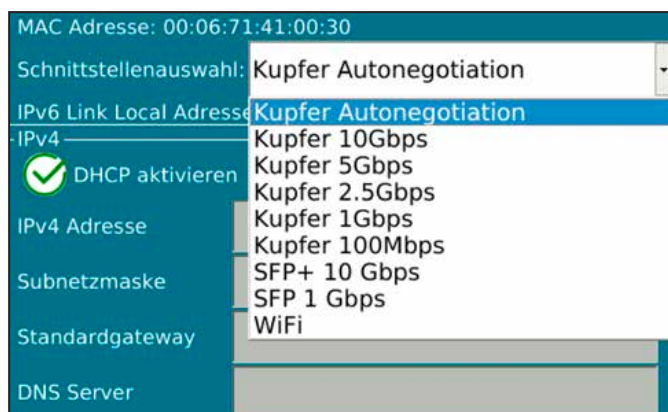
MAC Adresse: 00:06:71:41:00:30

Schnittstellenauswahl: Kupfer Autonegotiation

IPv6 Link Local Adresse

IPv4

DHCP aktivieren

IPv4 Adresse

Subnetzmaske

Standardgateway

DNS Server

Kupfer Autonegotiation
Kupfer 10Gbps
Kupfer 5Gbps
Kupfer 2.5Gbps
Kupfer 1Gbps
Kupfer 100Mbps
SFP+ 10 Gbps
SFP 1 Gbps
WiFi